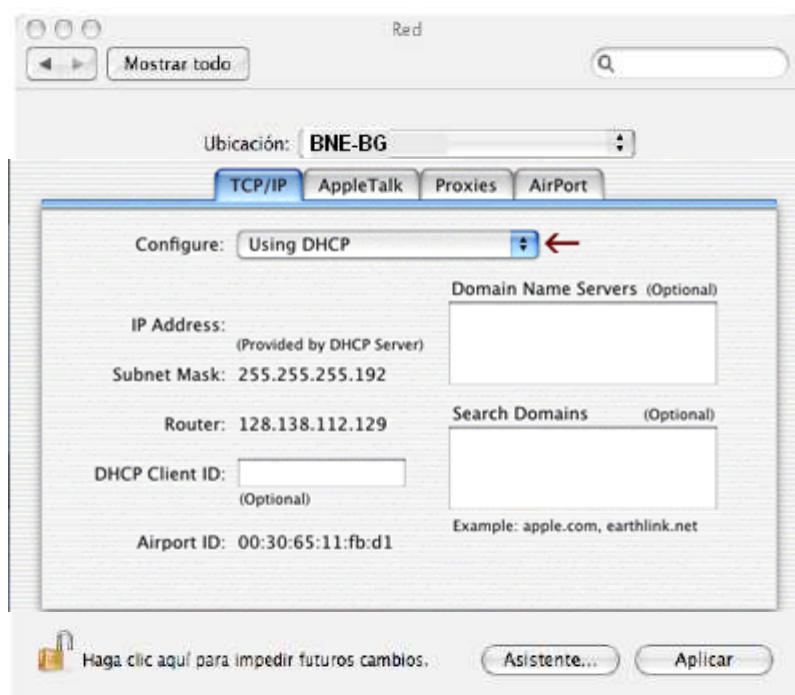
Red

Mostrar todo

Ubicación: BNE-BG

TCP/IP AppleTalk Proxies AirPort

Configure: Using DHCP

Domain Name Servers (Optional)

IP Address:
(Provided by DHCP Server)

Subnet Mask: 255.255.255.192

Router: 128.138.112.129

Search Domains (Optional)

DHCP Client ID:
(Optional)

Example: apple.com, earthlink.net

Airport ID: 00:30:65:11:fb:d1

Haga clic aquí para impedir futuros cambios.

Asistente...

Aplicar